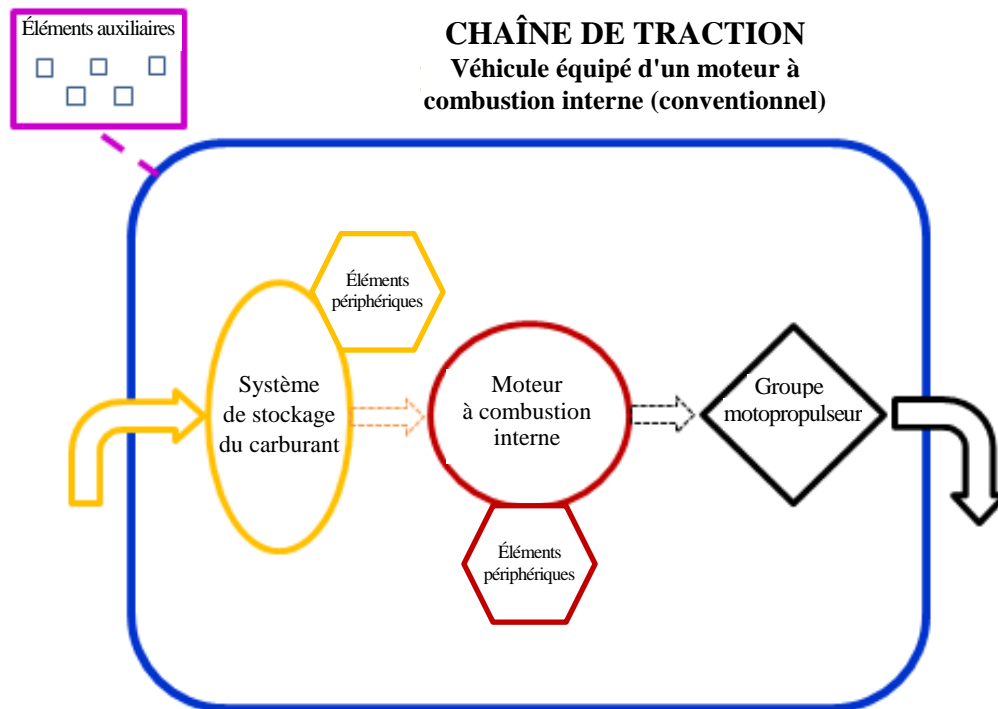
Éléments auxiliaires

CHAÎNE DE TRACTION
Véhicule équipé d'un moteur à combustion interne (conventionnel)

Éléments périphériques

Système de stockage du carburant

Moteur à combustion interne

Groupe motopropulseur

Éléments périphériques